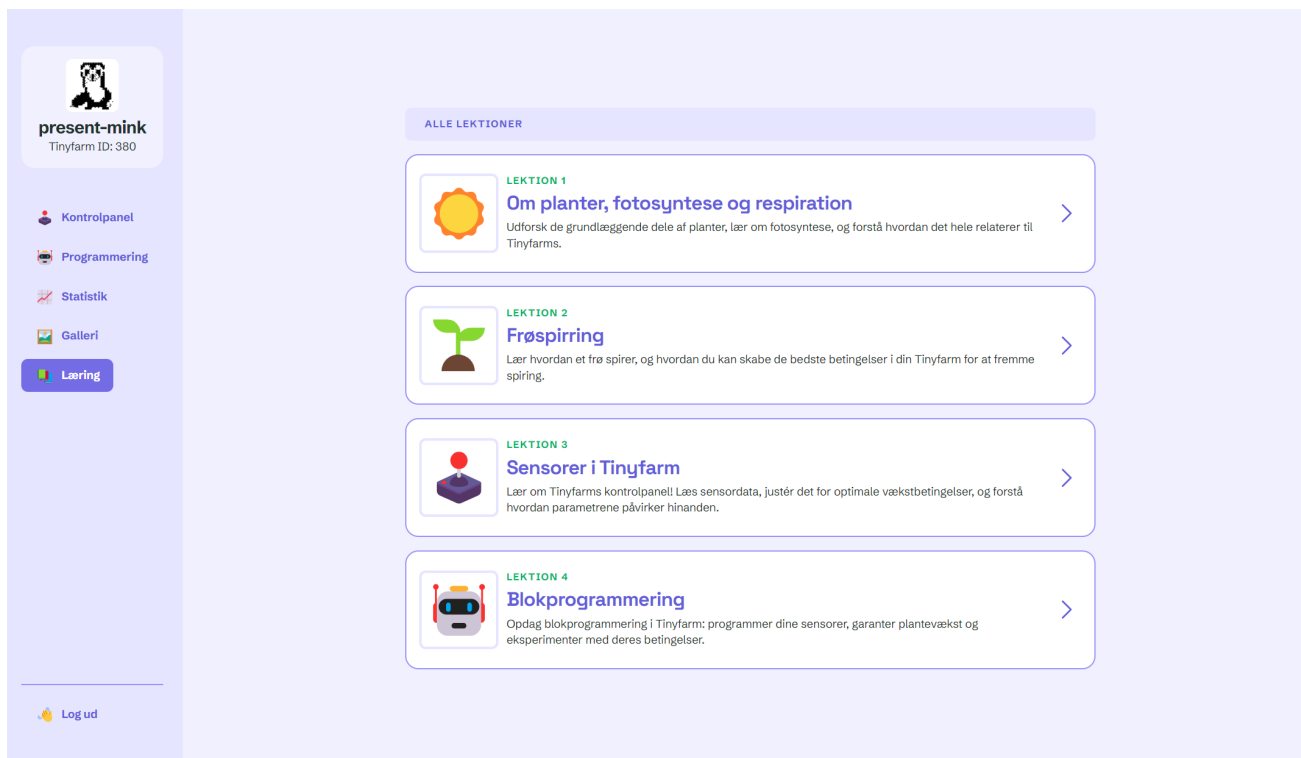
present-mink
Tinyfarm ID: 380

Kontrolpanel
Programmering
Statistik
Galleri
Læring

Log ud

ALLE LEKTIONER

LEKTION 1
Om planter, fotosyntese og respiration
Udforsk de grundlæggende dele af planter, lær om fotosyntese, og forstå hvordan det hele relaterer til Tinyfarms.

LEKTION 2
Frøspirring
Lær hvordan et frø spirer, og hvordan du kan skabe de bedste betingelser i din Tinyfarm for at fremme spiring.

LEKTION 3
Sensorer i Tinyfarm
Lær om Tinyfarms kontrolpanel! Læs sensordata, justér det for optimale vækstbetingelser, og forstå hvordan parametrene påvirker hinanden.

LEKTION 4
Blokprogrammering
Opdag blokprogrammering i Tinyfarm: programmer dine sensorer, garanter plantevækst og eksperimenter med deres betingelser.